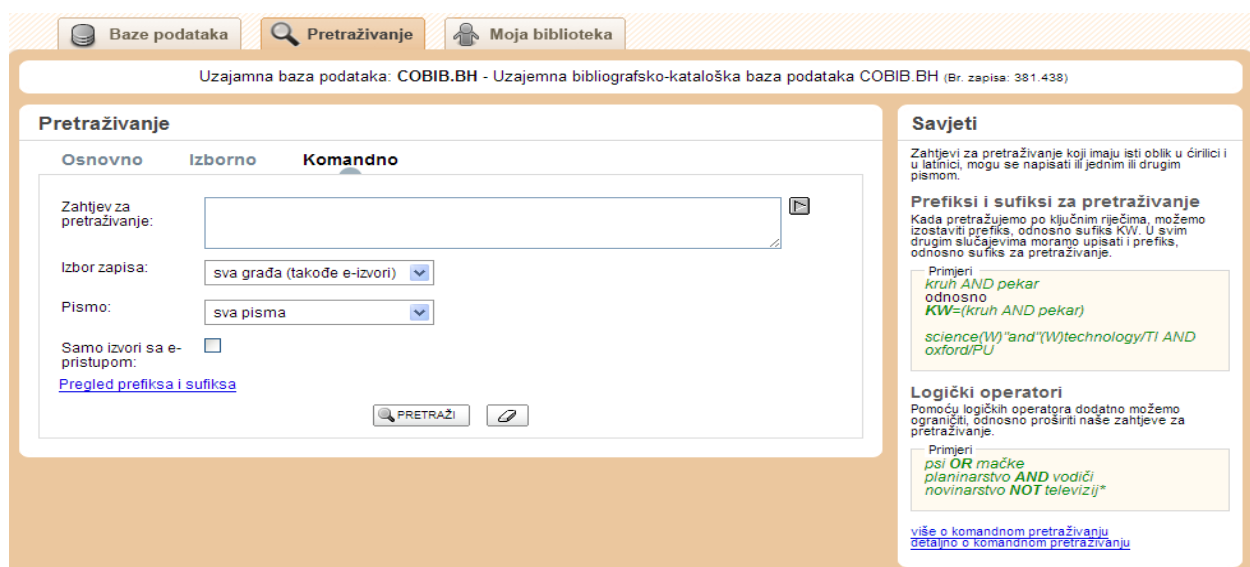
Baze podataka | Pretraživanje | Moja biblioteka

Uzajamna baza podataka: COBIB.BH - Uzajemna bibliografsko-kataloška baza podataka COBIB.BH (Br. zapisa: 381.438)

Pretraživanje

Osnovno Izborno Komandno

Zahtjev za pretraživanje:

Izbor zapisa: sva građa (takođe e-izvori)

Pismo: sva pisma

Samo izvori sa e-pristupom:

Pregled prefiksa i sufiksa

PRETRAŽI

Savjeti

Zahtjevi za pretraživanje koji imaju isti oblik u ćirilici i u latinici, mogu se napisati ili jednim ili drugim pismom.

Prefiksi i sufiksi za pretraživanje

Kada pretražujemo po ključnim riječima, možemo izostaviti prefiks, odnosno sufiks KW. U svim drugim slučajevima moramo upisati i prefiks, odnosno sufiks za pretraživanje.

Primjeri
kruh AND pekar
odnosno
KW=(kruh AND pekar)

science(W)"and"(W)technology/TI AND oxford/PU

Logički operatori

Pomoću logičkih operatora dodatno možemo ograničiti, odnosno proširiti naše zahtjeve za pretraživanje.

Primjeri
psi OR mačke
planinarstvo AND vodiči
novinarstvo NOT televizij*

više o komandnom pretraživanju
detaljno o komandnom pretraživanju